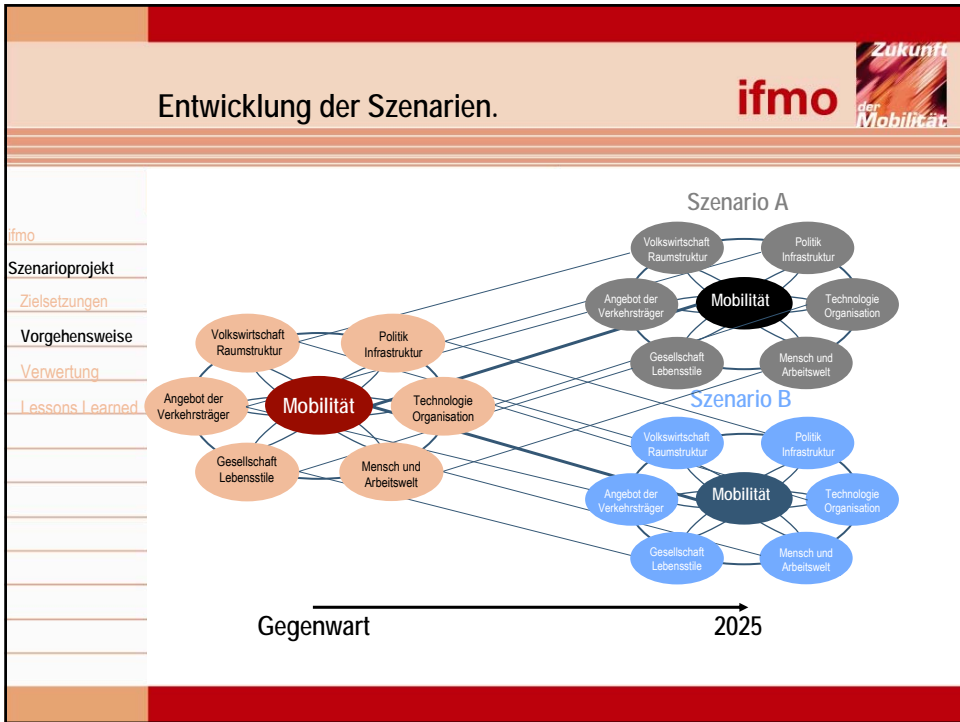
Entwicklung der Szenarien.

ifmo

Zukunft der Mobilität

ifmo
Szenarioprojekt
Zielsetzungen
Vorgehensweise
Verwertung
Lessons Learned

Volkswirtschaft Raumstruktur
Politik Infrastruktur
Angebot der Verkehrsträger
Mobilität
Technologie Organisation
Gesellschaft Lebensstile
Mensch und Arbeitswelt

Szenario A
Volkswirtschaft Raumstruktur
Politik Infrastruktur
Angebot der Verkehrsträger
Mobilität
Technologie Organisation
Gesellschaft Lebensstile
Mensch und Arbeitswelt

Szenario B
Volkswirtschaft Raumstruktur
Politik Infrastruktur
Angebot der Verkehrsträger
Mobilität
Technologie Organisation
Gesellschaft Lebensstile
Mensch und Arbeitswelt

Gegenwart
2025